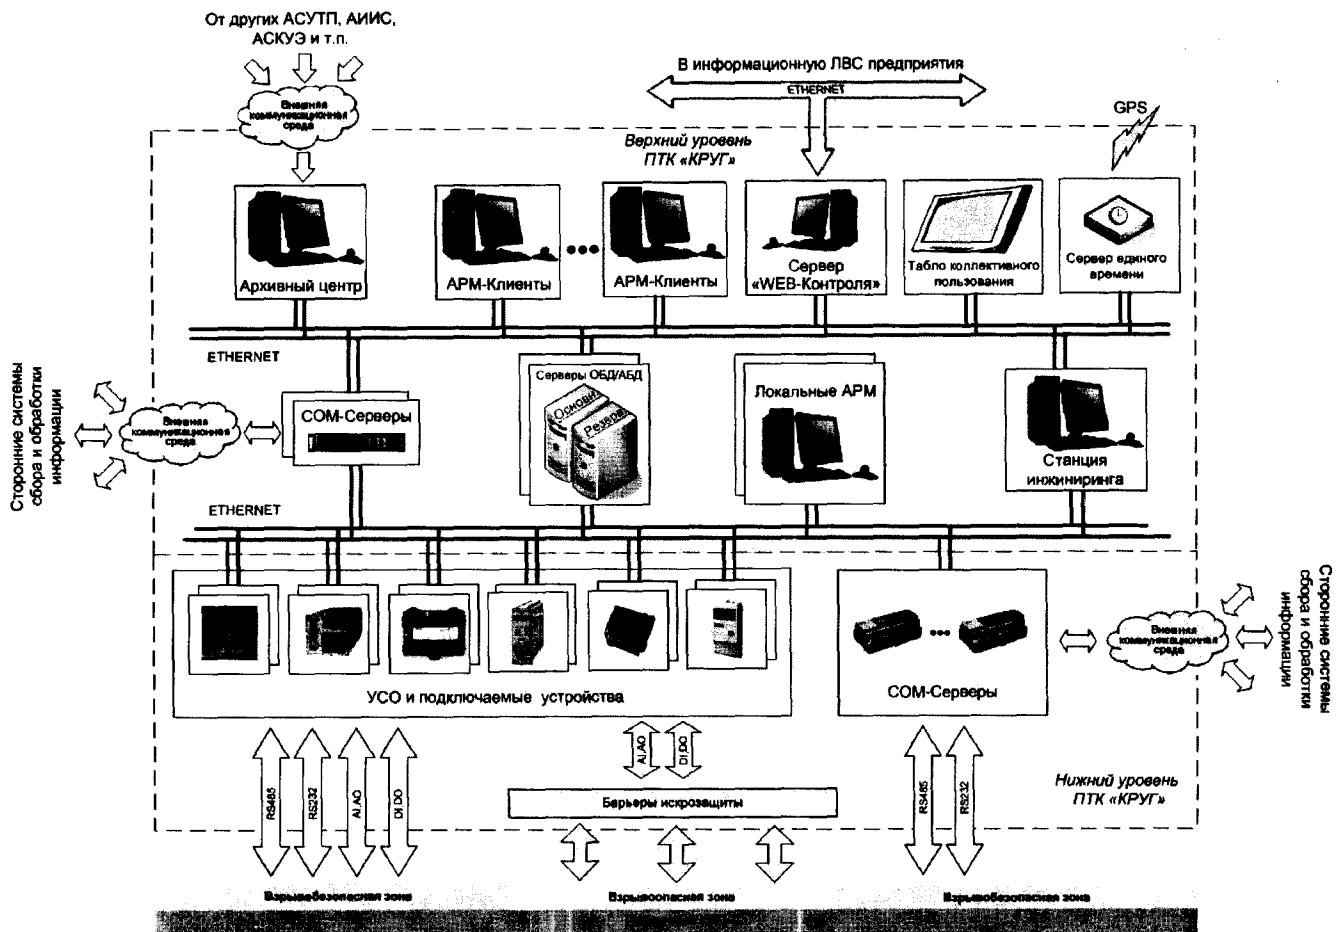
От других АСУТП, АИИС, АСКУЭ и т.п.

Внешняя коммуникационная среда

В информационную ЛВС предприятия

ETHERNET

GPS

Верхний уровень ПТК «КРУГ»

Архивный центр

АРМ-Клиенты

АРМ-Клиенты

Сервер «WEB-Контроля»

Табло коллективного пользования

Сервер единого времени

ETHERNET

Сторонние системы сбора и обработки информации

Внешняя коммуникационная среда

COM-Серверы

Серверы ОБД/АБД

Основн.

Резерв.

Локальные АРМ

Станция инжиниринга

ETHERNET

УСО и подключаемые устройства

COM-Серверы

Внешняя коммуникационная среда

Сторонние системы сбора и обработки информации

RS485

RS232

AI,AO

DI,DO

AI,AO

DI,DO

Барьеры искрозащиты

RS485

RS232

Нижний уровень ПТК «КРУГ»

Взрывобезопасная зона

Взрывоопасная зона

Взрывобезопасная зона